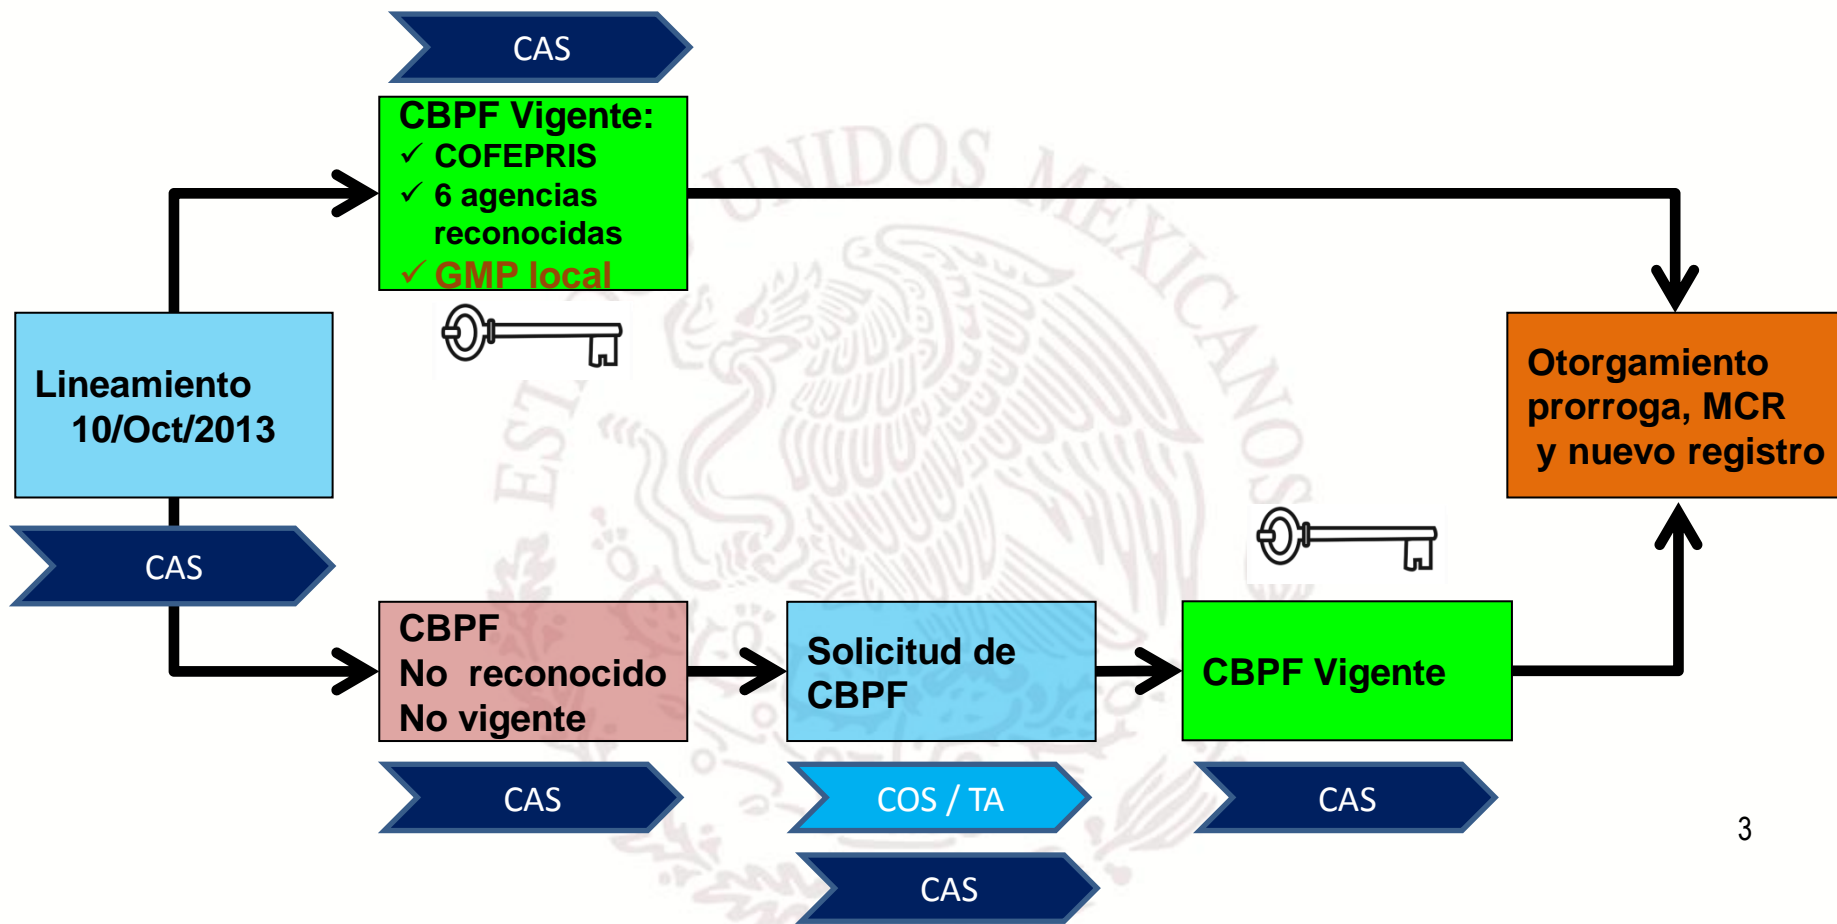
CAS

CBPF Vigente:
✓ COFEPRIS
✓ 6 agencias reconocidas
✓ GMP local

Lineamiento
10/Oct/2013

CAS

Otorgamiento prorroga, MCR y nuevo registro

CBPF
No reconocido
No vigente

Solicitud de CBPF

CBPF Vigente

CAS

COS / TA

CAS

CAS

3

ESTADOS UNIDOS MEXICANOS